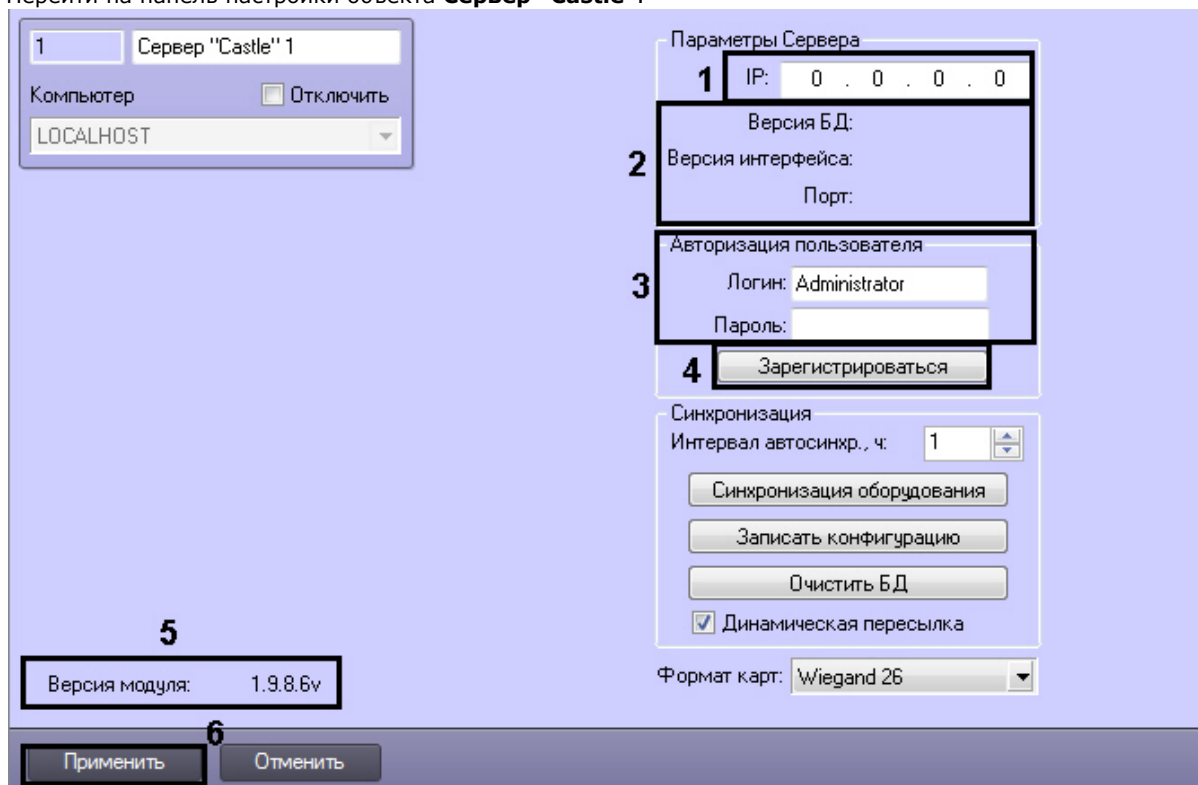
Перейти на панель настройки объекта **Сервер "Castle"** 1

1 Сервер "Castle" 1

Компьютер Отключить

LOCALHOST

Параметры Сервера

1 IP: 0 . 0 . 0 . 0

Версия БД:

2 Версия интерфейса:

Порт:

Авторизация пользователя

3 Логин: Administrator

Пароль:

4 Зарегистрироваться

Синхронизация

Интервал автосинхр., ч: 1

Синхронизация оборудования

Записать конфигурацию

Очистить БД

Динамическая пересылка

Формат карт: Wiegand 26

5

Версия модуля: 1.9.8.6v

6

Применить Отменить